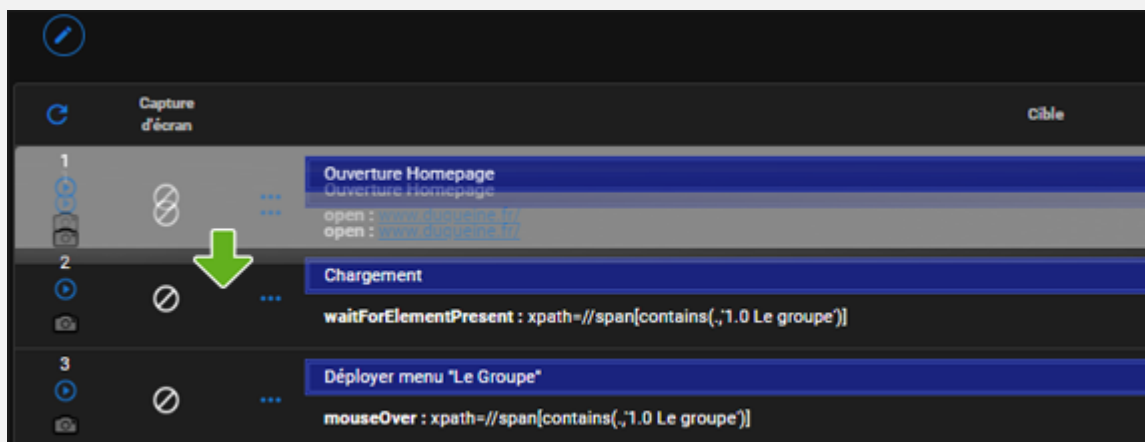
Capture d'écran

Cible

1

Ouverture Homepage
Ouverture Homepage

open : www.duqueine.fr/
open : www.duqueine.fr/

2

Chargement

waitForElementPresent : xpath=//span[contains(.,'1.0 Le groupe')]

3

Déployer menu "Le Groupe"

mouseOver : xpath=//span[contains(.,'1.0 Le groupe')]